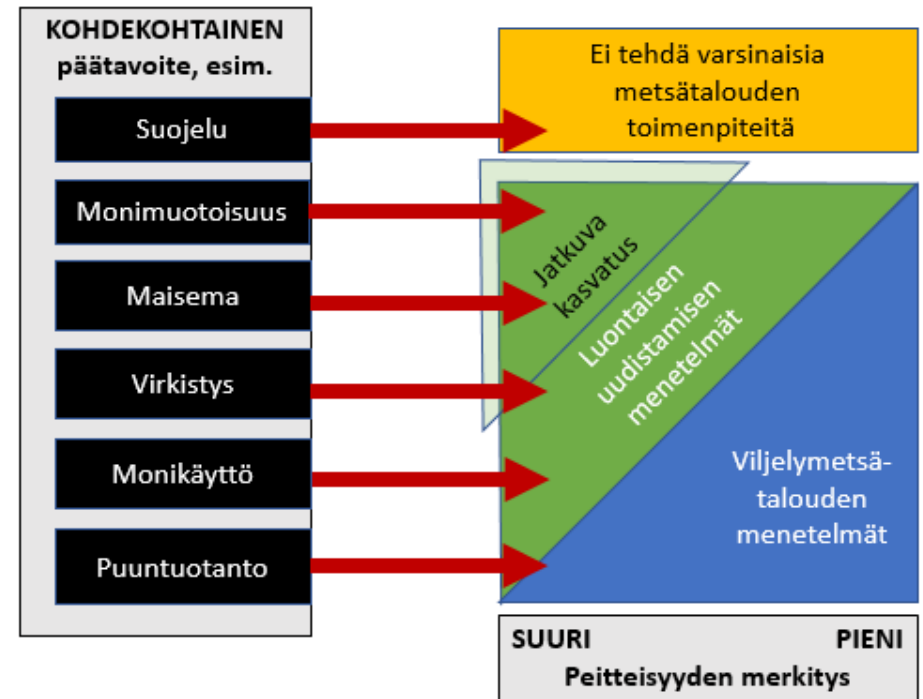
KOHDEKOHTAINEN päätavoite, esim.

Suojelu

Monimuotoisuus

Maisema

Virkistys

Monikäyttö

Puuntuotanto

Ei tehdä varsinaisia metsätalouden toimenpiteitä

Jatkuva kasvatus

Luontaisen uudistamisen menetelmät

Viljelymetsätalouden menetelmät

SUURI PIENI

Peitteisyyden merkitys